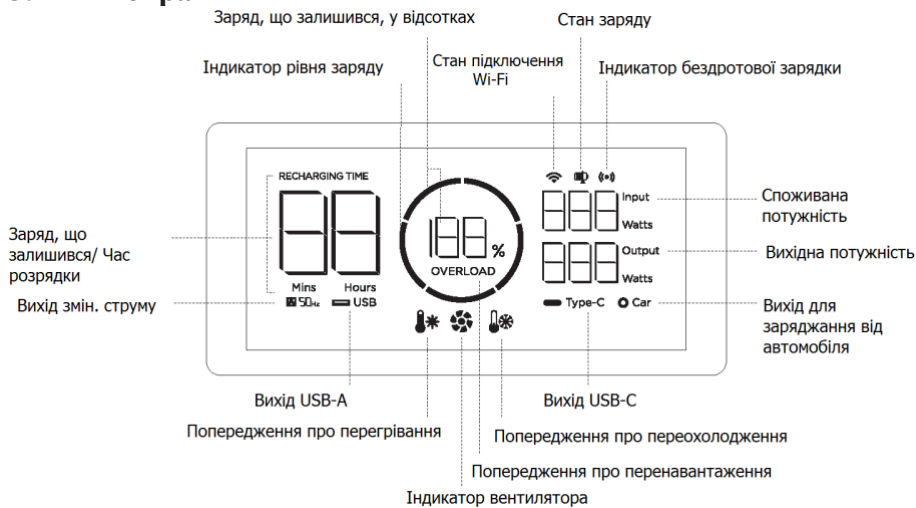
Заряд, що залишився, у відсотках

Стан заряду

Стан підключення Wi-Fi

Індикатор рівня заряду

Індикатор бездротової зарядки

RECHARGING TIME

Input

Watts

Споживана потужність

Заряд, що залишився/ Час розрядки

%

OVERLOAD

Output

Watts

Вихідна потужність

Mins

Hours

Вихід змін. струму

50Hz

USB

Type-C

Car

Вихід для заряджання від автомобіля

Вихід USB-A

Вихід USB-C

Попередження про перегрівання

Попередження про переохолодження

Попередження про перенавантаження

Індикатор вентилятора